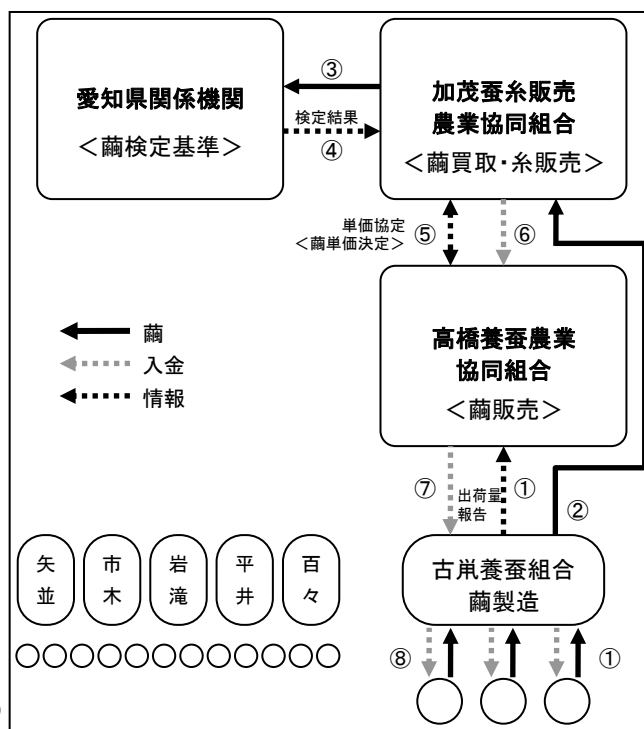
愛知県関係機関
＜繭検定基準＞

③

検定結果
④

加茂蚕糸販売
農業協同組合
＜繭買取・糸販売＞

単価協定
＜繭単価決定＞
⑤

⑥

繭
入金
情報

高橋養蚕農業
協同組合
＜繭販売＞

⑦

出荷量
報告

①

②

矢
並

市
木

岩
滝

平
井

百
々

古巣養蚕組合
繭製造

○○○○○○○○○○○○

⑧

①